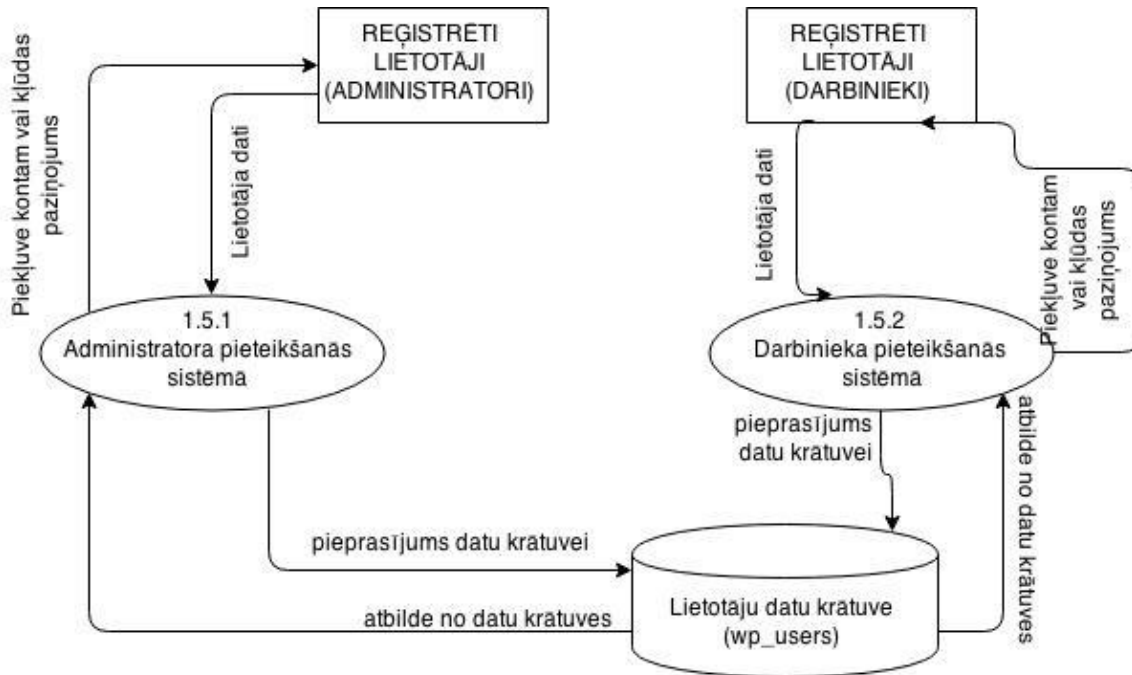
Piekļuve kontam vai kļūdas paziņojums

REĢISTRĒTI LIETOTĀJI (ADMINISTRATORI)

Lietotāja dati

1.5.1
Administratora pieteikšanās sistēma

REĢISTRĒTI LIETOTĀJI (DARBINIEKI)

Lietotāja dati

Piekļuve kontam vai kļūdas paziņojums

1.5.2
Darbinieka pieteikšanās sistēma

pieprasījums datu krātuvei

atbilde no datu krātuves

pieprasījums datu krātuvei

atbilde no datu krātuves

Lietotaju datu krātuve (wp_users)